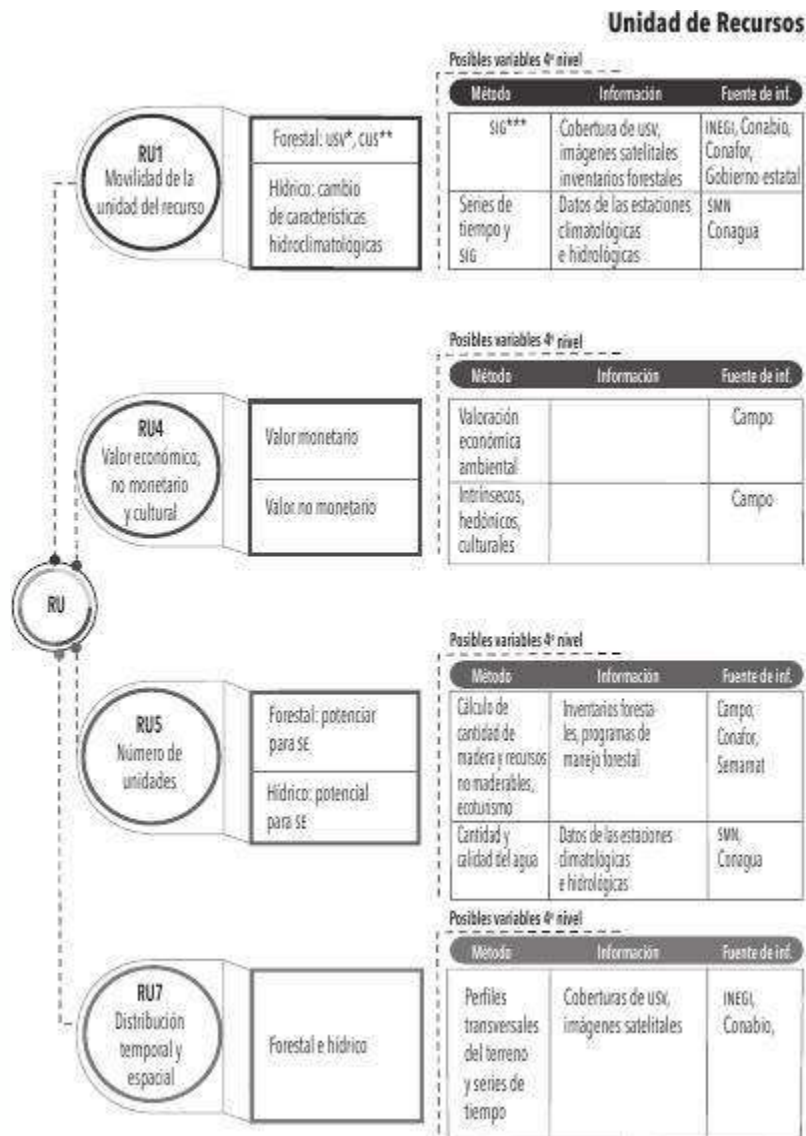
Unidad de Recursos

RU

RU1
Movilidad de la unidad del recurso

Forestal: usv*, cus**

Hídrico: cambio de características hidroclimatológicas

Posibles variables 4º nivel

| Método | Información | Fuente de inf. |
|---|---|---|
| SIG*** | Cobertura de usv, imágenes satelitales inventarios forestales | INEGI, Conabio, Conafor, Gobierno estatal |
| Series de tiempo y SIG | Datos de las estaciones climatológicas e hidrológicas | SMN Conagua |

RU4
Valor económico, no monetario y cultural

Valor monetario

Valor no monetario

Posibles variables 4º nivel

| Método | Información | Fuente de inf. |
|---|---|---|
| Valoración económica ambiental | | Campo |
| Intrínsecos, hedónicos, culturales | | Campo |

RU5
Número de unidades

Forestal: potenciar para SE

Hídrico: potencial para SE

Posibles variables 4º nivel

| Método | Información | Fuente de inf. |
|---|---|---|
| Cálculo de cantidad de madera y recursos no maderables, ecoturismo | Inventarios forestales, programas de manejo forestal | Campo, Conafor, Semarnat |
| Cantidad y calidad del agua | Datos de las estaciones climatológicas e hidrológicas | SMN, Conagua |

RU7
Distribución temporal y espacial

Forestal e hídrico

Posibles variables 4º nivel

| Método | Información | Fuente de inf. |
|---|---|---|
| Perfiles transversales del terreno y series de tiempo | Coberturas de USV, imágenes satelitales | INEGI, Conabio, |